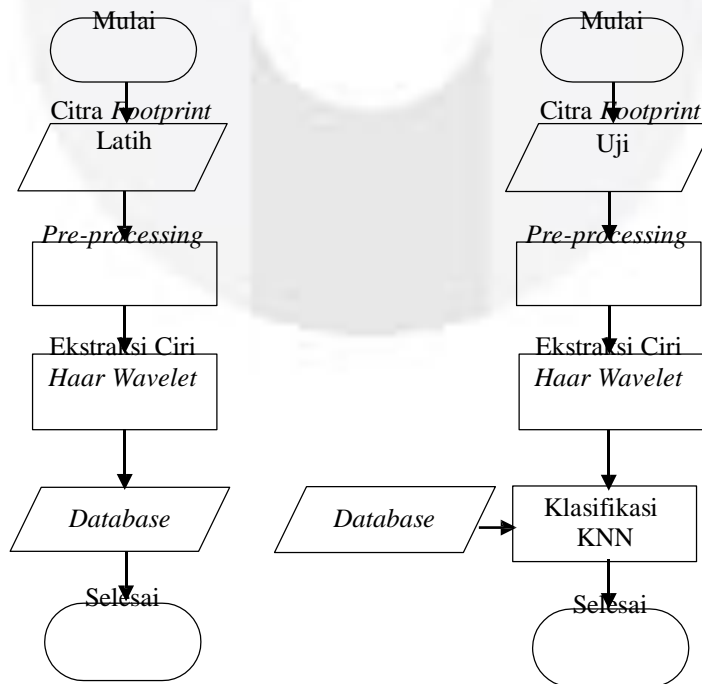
Mulai

Citra Footprint Latih

Pre-processing

Ekstraksi Ciri Haar Wavelet

Database

Selesai

Mulai

Citra Footprint Uji

Pre-processing

Ekstraksi Ciri Haar Wavelet

Database

Klasifikasi KNN

Selesai